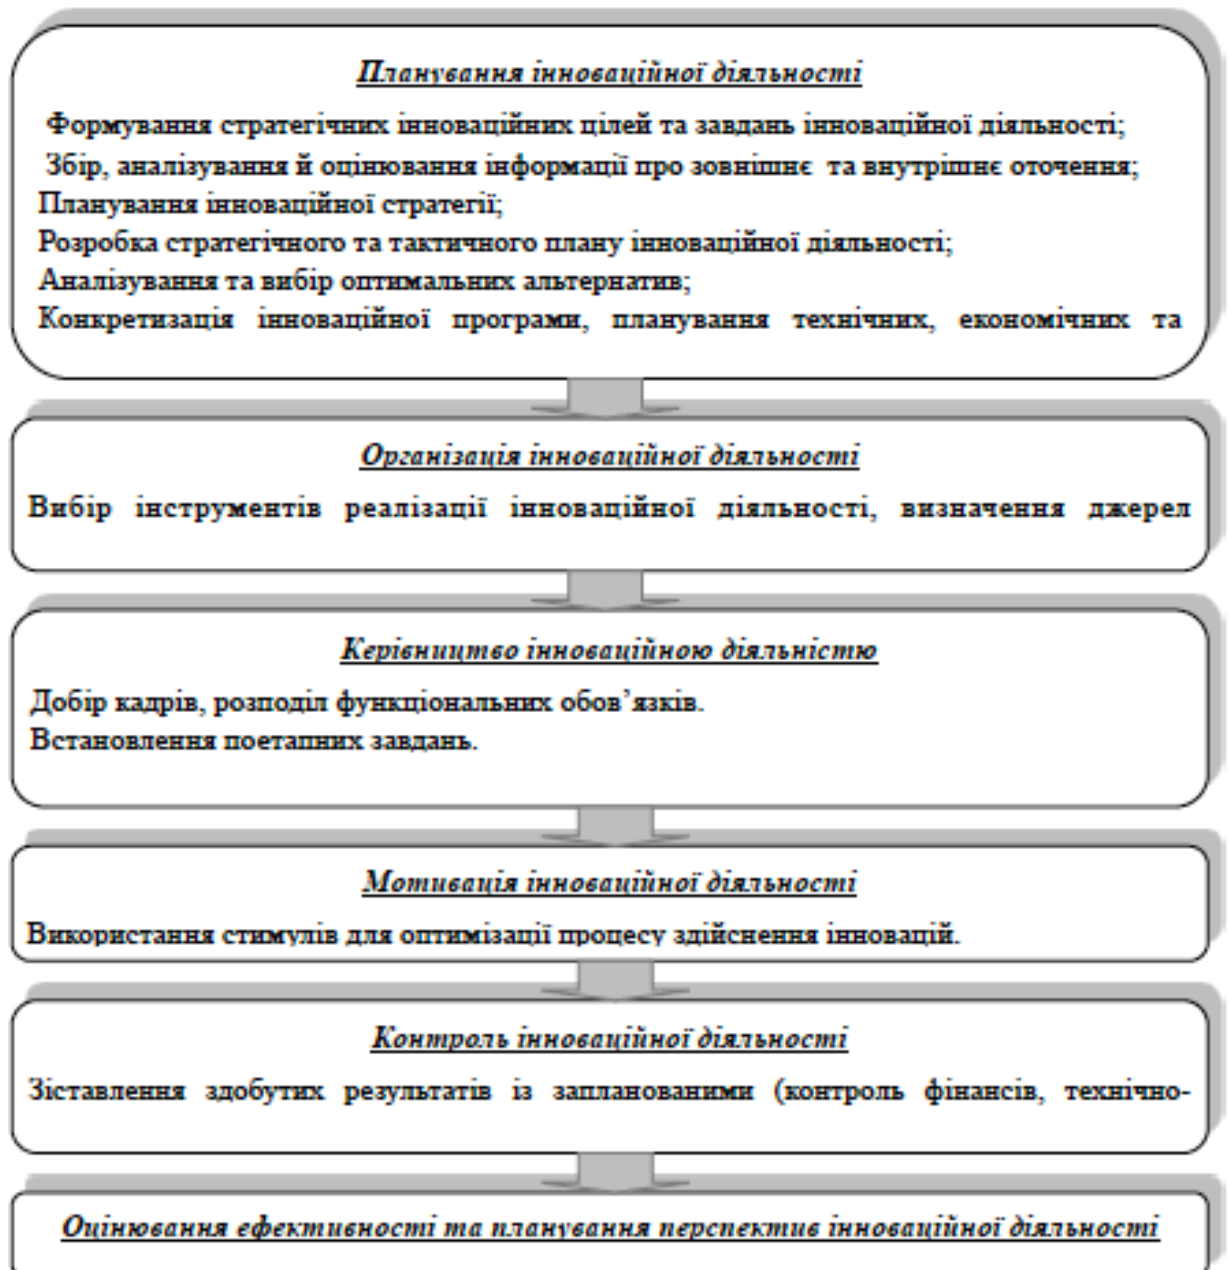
Планування інноваційної діяльності

Формування стратегічних інноваційних цілей та завдань інноваційної діяльності;
Збір, аналізування й оцінювання інформації про зовнішнє та внутрішнє оточення;
Планування інноваційної стратегії;
Розробка стратегічного та тактичного плану інноваційної діяльності;
Аналізування та вибір оптимальних альтернатив;
Конкретизація інноваційної програми, планування технічних, економічних та

Організація інноваційної діяльності

Вибір інструментів реалізації інноваційної діяльності, визначення джерел

Керівництво інноваційною діяльністю

Добір кадрів, розподіл функціональних обов'язків.
Встановлення поетапних завдань.

Мотивація інноваційної діяльності

Використання стимулів для оптимізації процесу здійснення інновацій.

Контроль інноваційної діяльності

Зіставлення здобутих результатів із запланованими (контроль фінансів, технічно-

Оцінювання ефективності та планування перспектив інноваційної діяльності